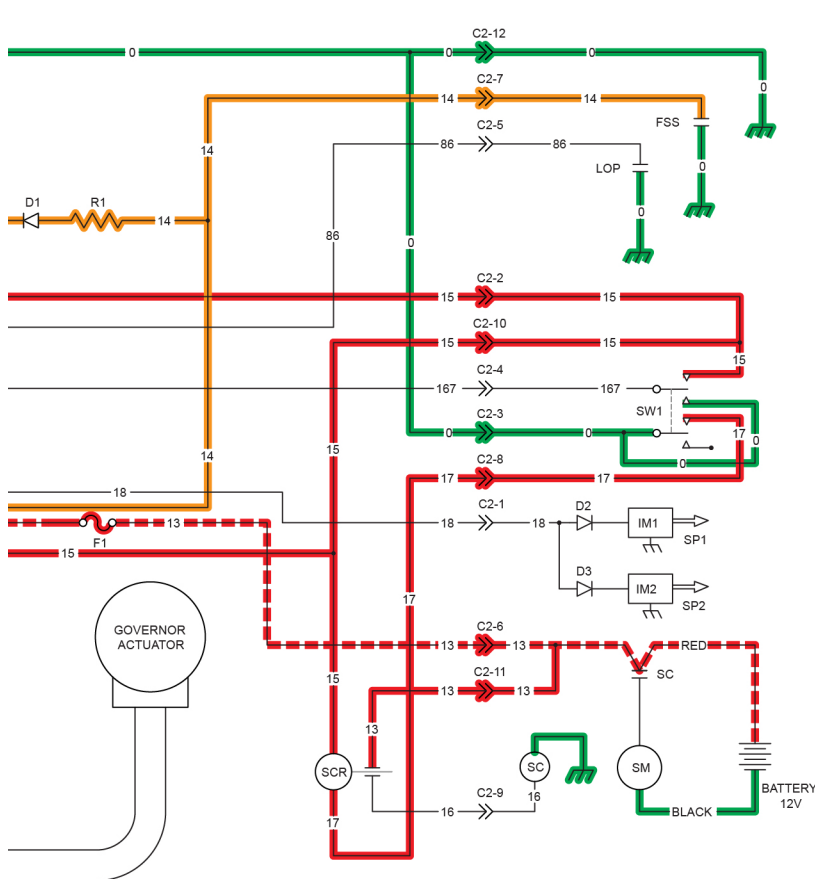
C2-12
0
0
0
0
C2-7
14
14
FSS
14
C2-5
86
86
LOP
0
D1
R1
14
86
0
C2-2
15
15
C2-10
15
15
15
C2-4
167
167
SW1
C2-3
0
0
17
0
0
14
15
C2-8
17
17
18
C2-1
18
18
D2
IM1
SP1
F1
13
15
D3
IM2
SP2
17
GOVERNOR
ACTUATOR
C2-6
13
13
RED
SC
15
C2-11
13
13
13
SCR
SC
SM
BATTERY
12V
16
C2-9
16
17
BLACK